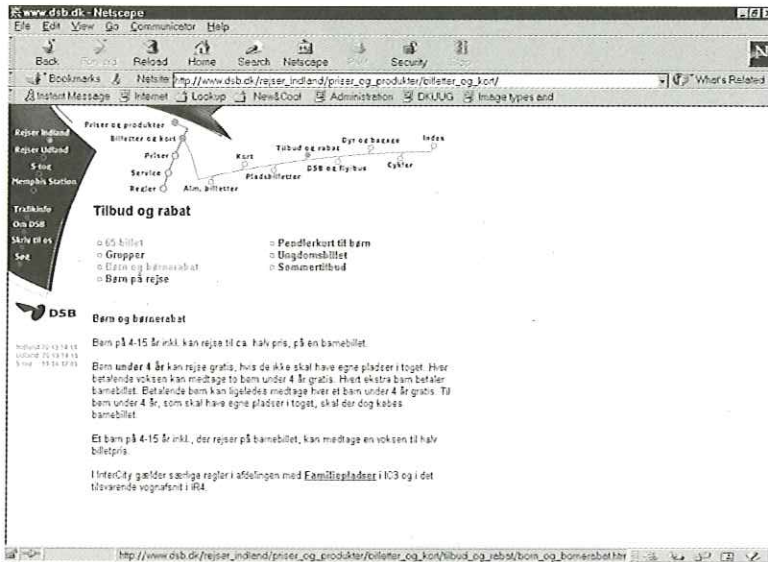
www.dsb.dk - Netscape

File Edit View Go Communicator Help

Back Forward Reload Home Search Netscape Print Security Stop

Bookmarks Netsite: http://www.dsb.dk/rejser_indland/priser_og_produkter/billetter_og_kort/ What's Related

Instant Message Internet Lookup New&Cool Administration DKUUG Image types and

Priser og produkter
Billetter og kort
Priser
Service
Regler
Kort
Alm. billetter
Pladsbilletter
Tilbud og rabat
DSB og flybus
Dyr og bagage
Cykler
Index

Rejser Indland
Rejser Udland
S-tog
Memphis Station
Trafikinfo
Om DSB
Skriv til os
Søg

Tilbud og rabat

65 billet
Grupper
Børn og børnerabat
Børn på rejse

Pendlerkort til børn
Ungdomsbillet
Sommertilbud

DSB

Børn og børnerabat

Børn på 4-15 år inkl. kan rejse til ca. halv pris, på en børnebillet.

Børn under 4 år kan rejse gratis, hvis de ikke skal have egne pladser i toget. Hver betalende voksen kan medtage to børn under 4 år gratis. Hvert ekstra barn betaler børnebillet. Betalende børn kan ligeledes medtage hver et barn under 4 år gratis. Til børn under 4 år, som skal have egne pladser i toget, skal der dog købes børnebillet.

Et barn på 4-15 år inkl., der rejser på børnebillet, kan medtage en voksen til halv billetpris.

I InterCity gælder særlige regler i afdelingen med Familiepladser i IC3 og i det tilsvarende vognafsnit i IR4.

http://www.dsb.dk/rejser_indland/priser_og_produkter/billetter_og_kort/tilbud_og_rabat/born_og_bornerabat.htm